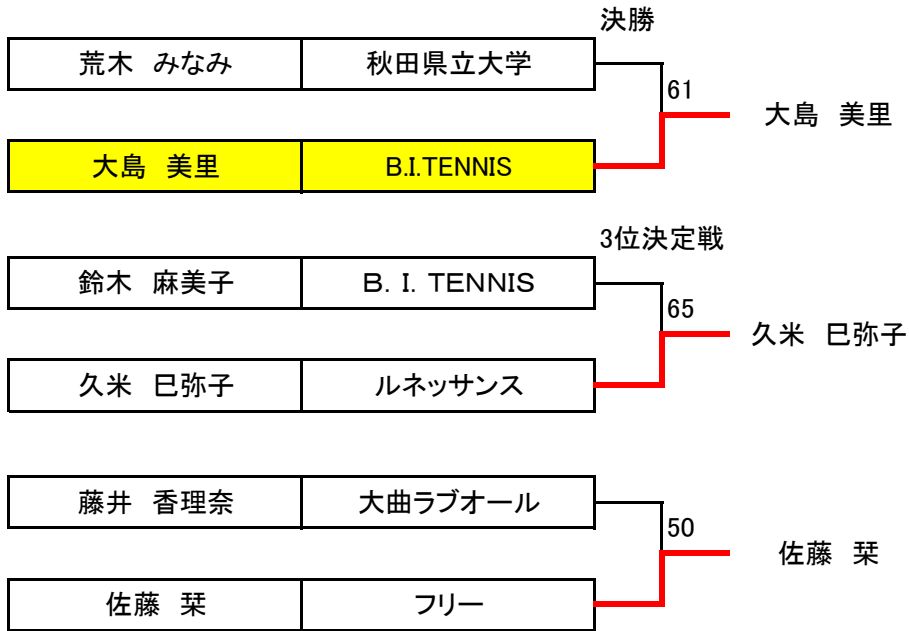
決勝

| 荒木　みなみ | 秋田県立大学 |
|---|---|
| 大島　美里 | B.I.TENNIS |

61
大島　美里

3位決定戦

| 鈴木　麻美子 | B. I. TENNIS |
|---|---|
| 久米　巳弥子 | ルネッサンス |

65
久米　巳弥子

| 藤井　香理奈 | 大曲ラブオール |
|---|---|
| 佐藤　栞 | フリー |

50
佐藤　栞